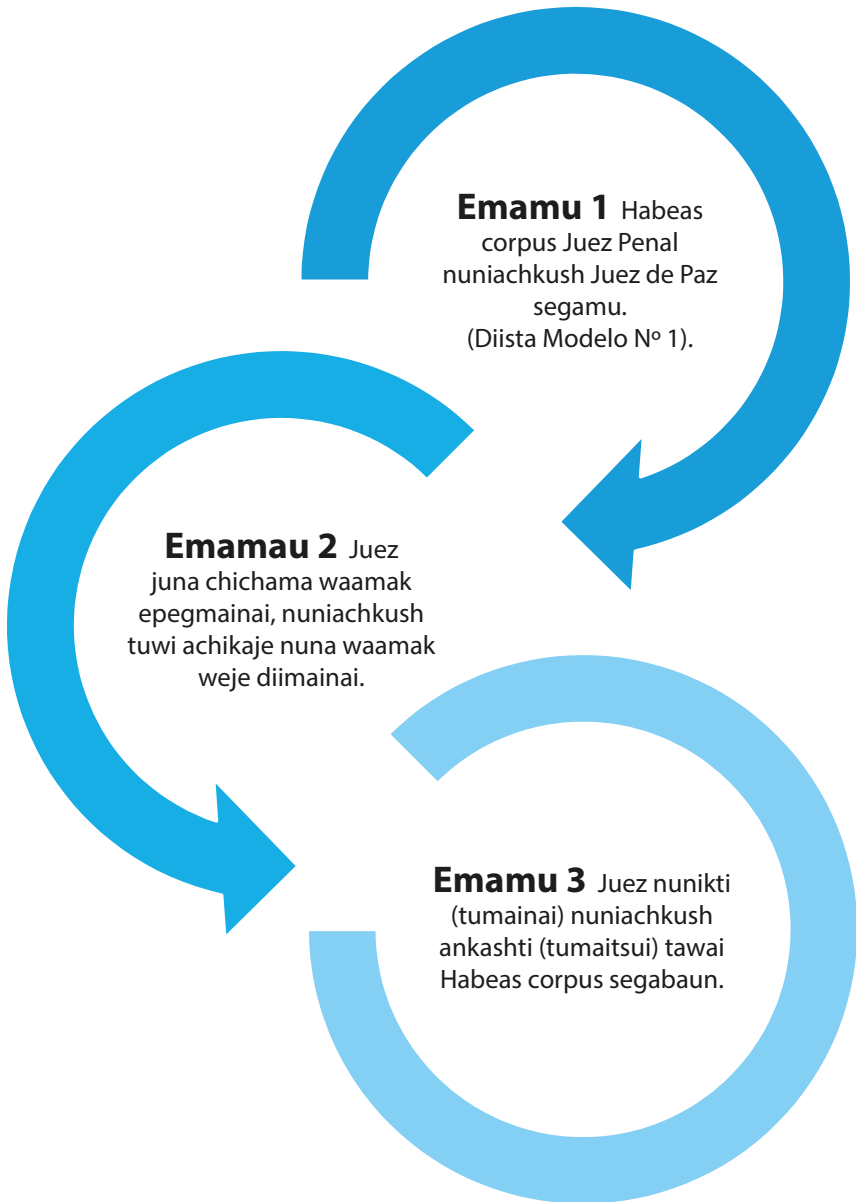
**Emamu 1** Habeas corpus Juez Penal nuniachkush Juez de Paz segamu. (Diista Modelo Nº 1).

**Emamau 2** Juez juna chichama waamak epegmainai, nuniachkush tuwi achikaje nuna waamak weje diimainai.

**Emamu 3** Juez nunikti (tumainai) nuniachkush ankashti (tumaitsui) tawai Habeas corpus segabaun.